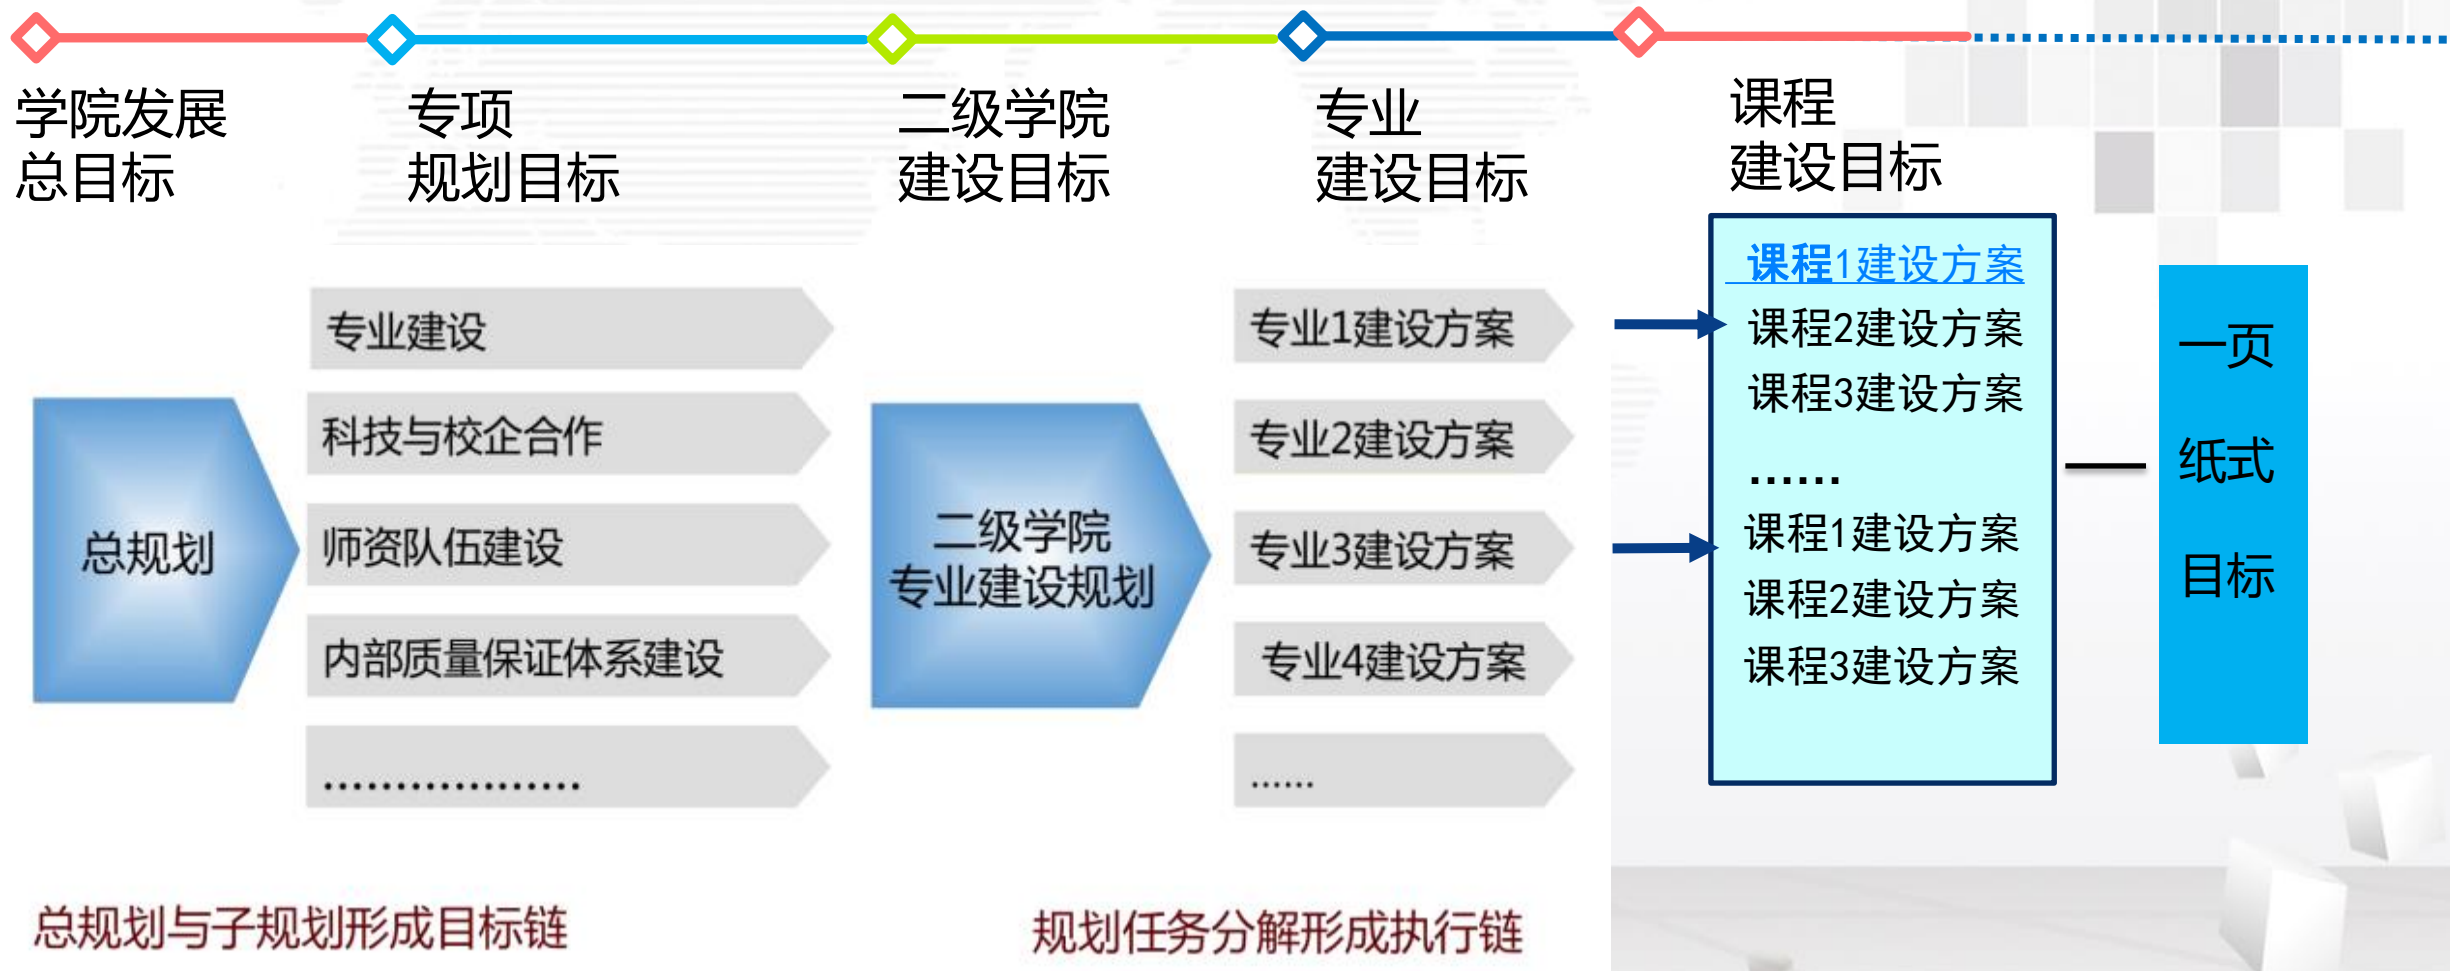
学院发展总目标

专项规划目标

二级学院建设目标

专业建设目标

课程建设目标

总规划

专业建设

科技与校企合作

师资队伍建设

内部质量保证体系建设

..................

二级学院专业建设规划

专业1建设方案

专业2建设方案

专业3建设方案

专业4建设方案

......

课程1建设方案
课程2建设方案
课程3建设方案
......
课程1建设方案
课程2建设方案
课程3建设方案

一页纸式目标

总规划与子规划形成目标链

规划任务分解形成执行链